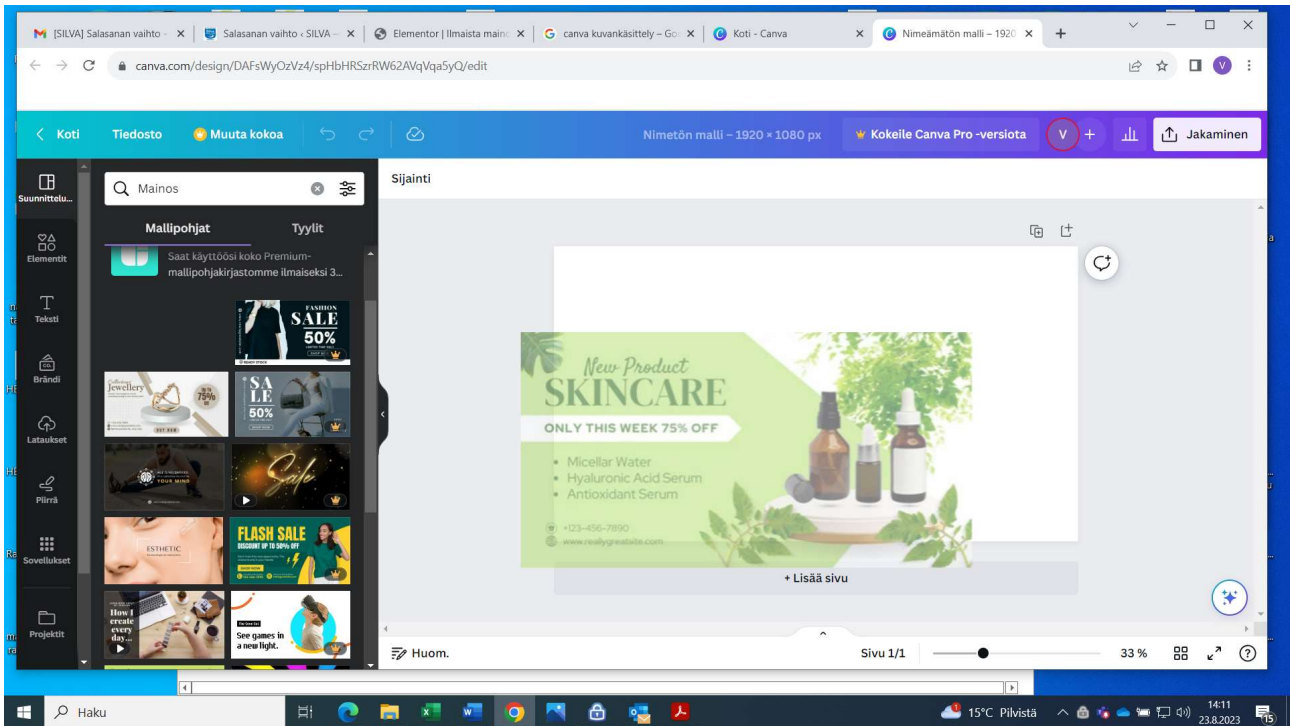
[SILVA] Salasanan vaihto - × | Salasanan vaihto ‹ SILVA – × | Elementor | Ilmaista mainc × | canva kuvankäsittely – Go × | Koti - Canva × | Nimeämätön malli – 1920 × +

canva.com/design/DAFsWyOzVz4/spHbHRSzrRW62AVqVqa5yQ/edit

< Koti Tiedosto Muuta kokoa

Nimetön malli – 1920 × 1080 px Kokeile Canva Pro -versiota V + Jakaminen

Suunnittelu... Elementit Teksti Brändi Lataukset Piirrä Sovellukset Projektit

Mainos

Mallipohjat Tyylit

Saat käyttöösi koko Premium-mallipohjakirjastomme ilmaiseksi 3...

FASHION SALE 50%

Jewellery 75%

SA LE 50%

Sale

ESTHETIC

FLASH SALE DISCOUNT UP TO 50% OFF

How I create every day...

See games in a new light.

Sijainti

New Product SKINCARE

ONLY THIS WEEK 75% OFF

• Micellar Water
• Hyaluronic Acid Serum
• Antioxidant Serum

+123-456-7890
www.reallygreatsite.com

+ Lisää sivu

Huom. Sivu 1/1 33 %

Haku 15°C Pilvistä 14:11 23.8.2023